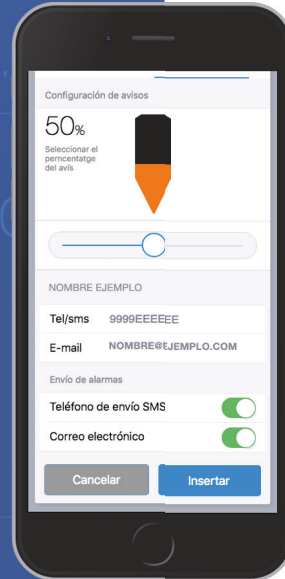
Configuración de avisos

50%

Seleccionar el percentatge del avís

NOMBRE EJEMPLO

Tel/sms 9999EEEEEE

E-mail NOMBRE@EJEMPLO.COM

Envío de alarmas

Teléfono de envío SMS

Correo electrónico

Cancelar

Insertar